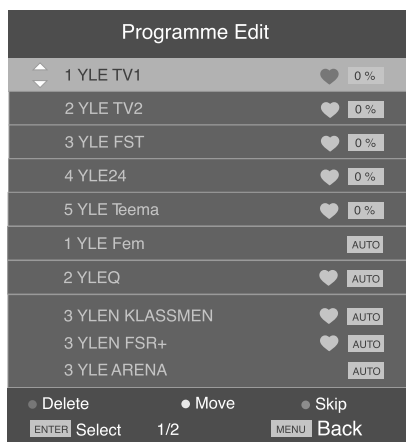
Programme Edit

| | | |
|---|---|---|
| 1 YLE TV1 | | 0 % |
| 2 YLE TV2 | | 0 % |
| 3 YLE FST | | 0 % |
| 4 YLE24 | | 0 % |
| 5 YLE Teema | | 0 % |
| 1 YLE Fem | | AUTO |
| 2 YLEQ | | AUTO |
| 3 YLEN KLASSMEN | | AUTO |
| 3 YLEN FSR+ | | AUTO |
| 3 YLE ARENA | | AUTO |

Delete Move Skip

ENTER Select 1/2 MENU Back